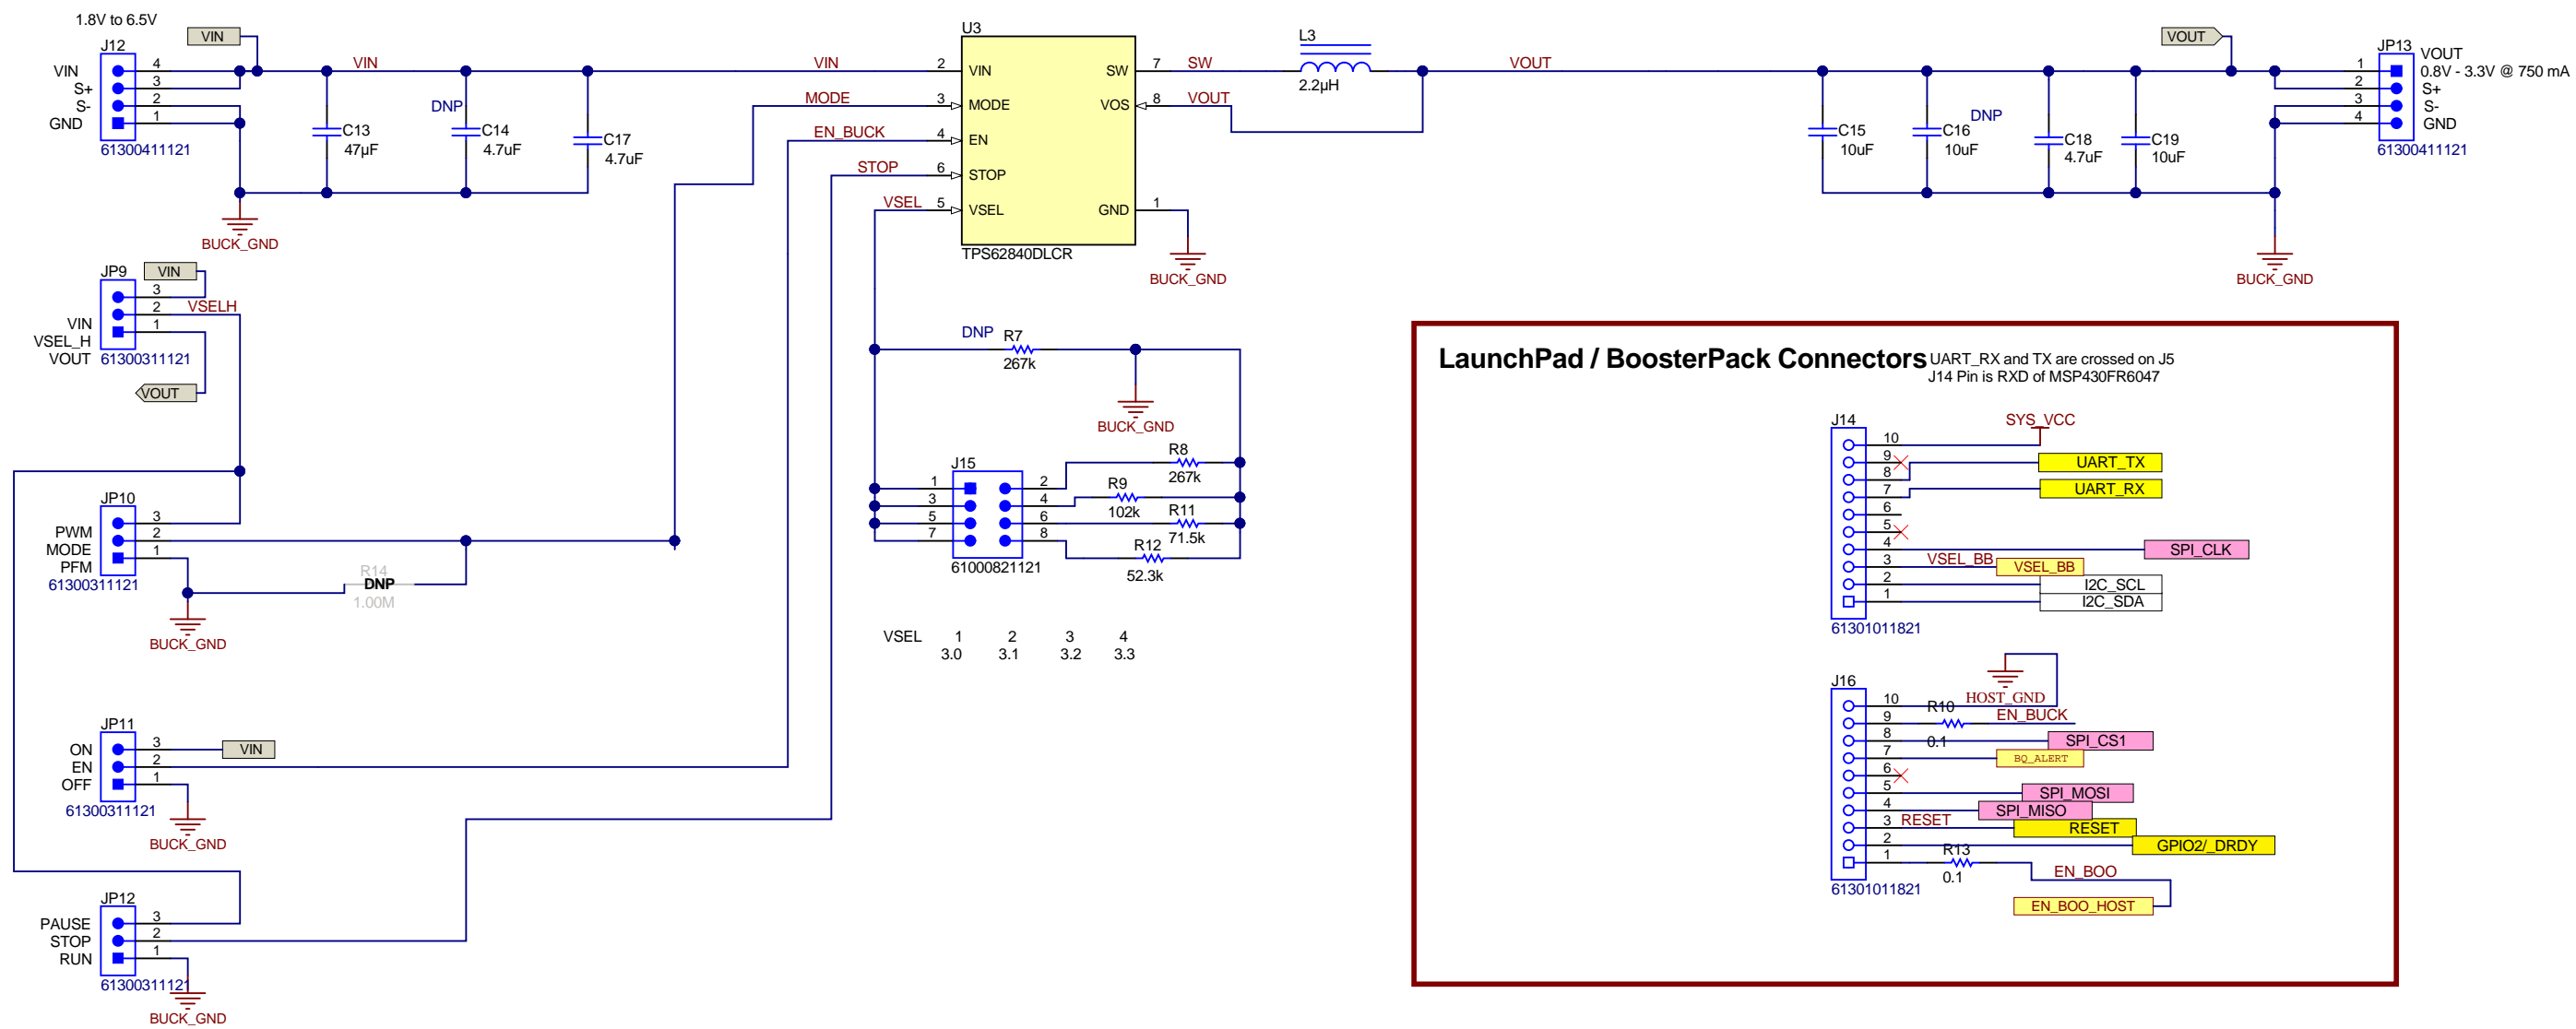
1.8V to 6.5V

J12
VIN
S+
S-
GND
4
3
2
1
61300411121

VIN
VIN
C13
47µF
DNP
C14
4.7uF
C17
4.7uF
BUCK_GND

VIN
MODE
EN_BUCK
STOP
VSEL

U3
2 VIN
3 MODE
4 EN
6 STOP
5 VSEL
SW 7
VOS 8
GND 1
TPS62840DLCR
SW
VOUT
BUCK_GND

L3
2.2µH
VOUT

VOUT
C15
10uF
C16
10uF
DNP
C18
4.7uF
C19
10uF
BUCK_GND

JP13
1
2
3
4
VOUT
0.8V - 3.3V @ 750 mA
S+
S-
GND
61300411121

JP9
VIN
3
2
1
VSELH
VIN
VSEL_H
VOUT
61300311121
VOUT

DNP
R7
267k
BUCK_GND

J15
1
3
5
7
2
4
6
8
61000821121
R8
267k
R9
102k
R11
71.5k
R12
52.3k

JP10
PWM
MODE
PFM
3
2
1
61300311121
R14
DNP
1.00M
BUCK_GND

| VSEL | 1 | 2 | 3 | 4 |
|---|---|---|---|---|
| | 3.0 | 3.1 | 3.2 | 3.3 |

JP11
ON
EN
OFF
3
2
1
VIN
61300311121
BUCK_GND

JP12
PAUSE
STOP
RUN
3
2
1
61300311121
BUCK_GND

LaunchPad / BoosterPack Connectors
UART_RX and TX are crossed on J5
J14 Pin is RXD of MSP430FR6047

J14
SYS_VCC
10
9
8
7
6
5
4
3
2
1
UART_TX
UART_RX
SPI_CLK
VSEL_BB
VSEL_BB
I2C_SCL
I2C_SDA
61301011821

J16
HOST_GND
10
9
8
7
6
5
4
3
2
1
R10
0.1
EN_BUCK
SPI_CS1
BQ_ALERT
SPI_MOSI
SPI_MISO
RESET
RESET
GPIO2/_DRDY
R13
0.1
EN_BOO
EN_BOO_HOST
61301011821